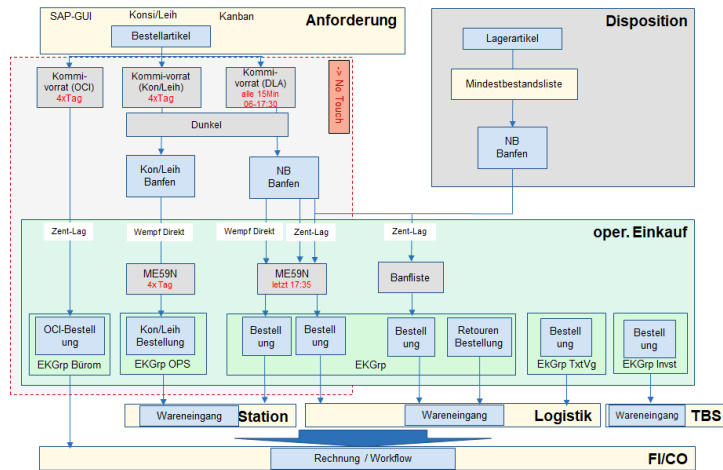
SAP-GUI
Konsi/Leih
Kanban
Anforderung
Bestellartikel
Disposition
Lagerartikel
Mindestbestandsliste
NB Banfen
Kommi-vorrat (OCI)
4xTag
Kommi-vorrat (Kon/Leih)
4xTag
Kommi-vorrat (DLA)
alle 15Min 06-17:30
-> No Touch
Dunkel
Kon/Leih Banfen
NB Banfen
oper. Einkauf
Zent-Lag
Wempf Direkt
Wempf Direkt
Zent-Lag
Zent-Lag
ME59N
4xTag
ME59N
letzt 17:35
Banfliste
OCI-Bestellung
EKGrp Bürom
Kon/Leih Bestellung
EKGrp OPS
Bestellung
Bestellung
Bestellung
Retouren Bestellung
EKGrp
Bestellung
EKGrp TxtVg
Bestellung
EKGrp Invst
Wareneingang
Station
Wareneingang
Logistik
Wareneingang
TBS
Rechnung / Workflow
FI/CO